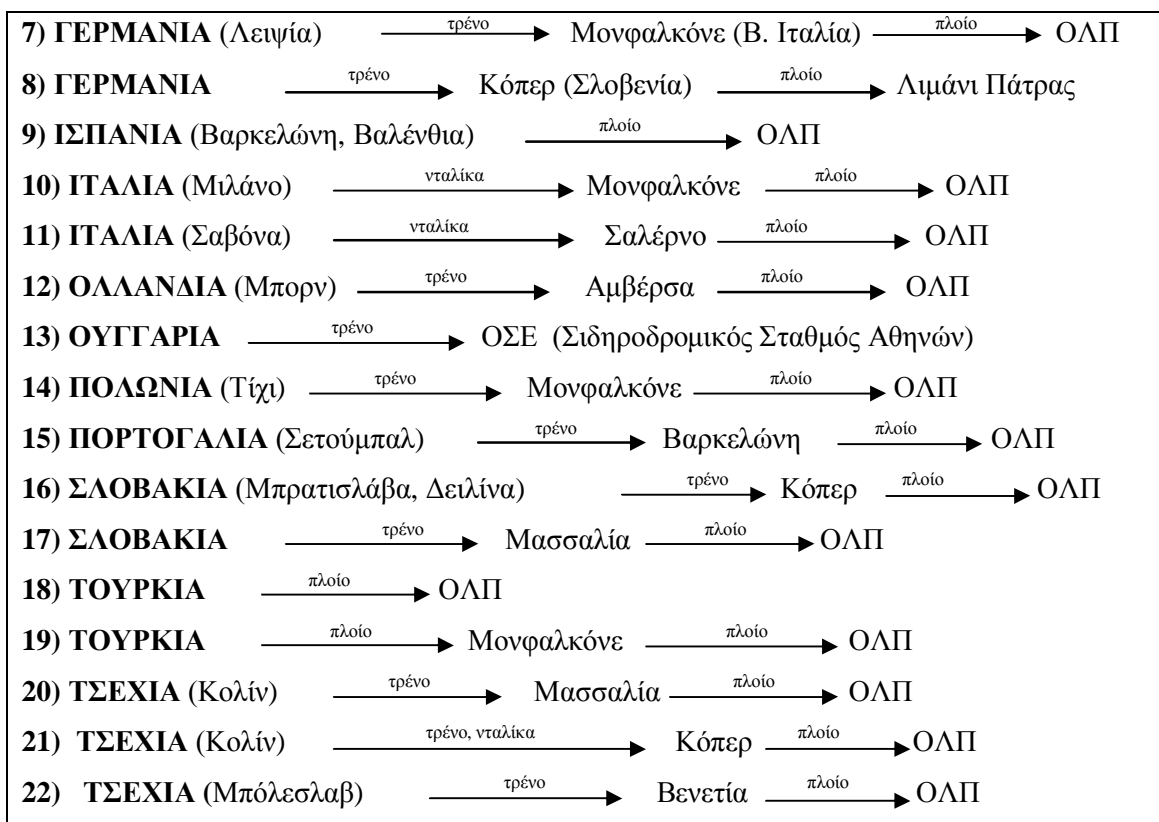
7) ΓΕΡΜΑΝΙΑ (Λειψία) τρένο → Μονφαλκόνε (Β. Ιταλία) πλοίο → ΟΛΠ

8) ΓΕΡΜΑΝΙΑ τρένο → Κόπερ (Σλοβενία) πλοίο → Λιμάνι Πάτρας

9) ΙΣΠΑΝΙΑ (Βαρκελώνη, Βαλένθια) πλοίο → ΟΛΠ

10) ΙΤΑΛΙΑ (Μιλάνο) νταλίκα → Μονφαλκόνε πλοίο → ΟΛΠ

11) ΙΤΑΛΙΑ (Σαβόνα) νταλίκα → Σαλέρνο πλοίο → ΟΛΠ

12) ΟΛΛΑΝΔΙΑ (Μπορν) τρένο → Αμβέρσα πλοίο → ΟΛΠ

13) ΟΥΓΓΑΡΙΑ τρένο → ΟΣΕ (Σιδηροδρομικός Σταθμός Αθηνών)

14) ΠΟΛΩΝΙΑ (Τίχι) τρένο → Μονφαλκόνε πλοίο → ΟΛΠ

15) ΠΟΡΤΟΓΑΛΙΑ (Σετούμπαλ) τρένο → Βαρκελώνη πλοίο → ΟΛΠ

16) ΣΛΟΒΑΚΙΑ (Μπρατισλάβα, Δειλίνα) τρένο → Κόπερ πλοίο → ΟΛΠ

17) ΣΛΟΒΑΚΙΑ τρένο → Μασσαλία πλοίο → ΟΛΠ

18) ΤΟΥΡΚΙΑ πλοίο → ΟΛΠ

19) ΤΟΥΡΚΙΑ πλοίο → Μονφαλκόνε πλοίο → ΟΛΠ

20) ΤΣΕΧΙΑ (Κολίν) τρένο → Μασσαλία πλοίο → ΟΛΠ

21) ΤΣΕΧΙΑ (Κολίν) τρένο, νταλίκα → Κόπερ πλοίο → ΟΛΠ

22) ΤΣΕΧΙΑ (Μπόλεσλαβ) τρένο → Βενετία πλοίο → ΟΛΠ